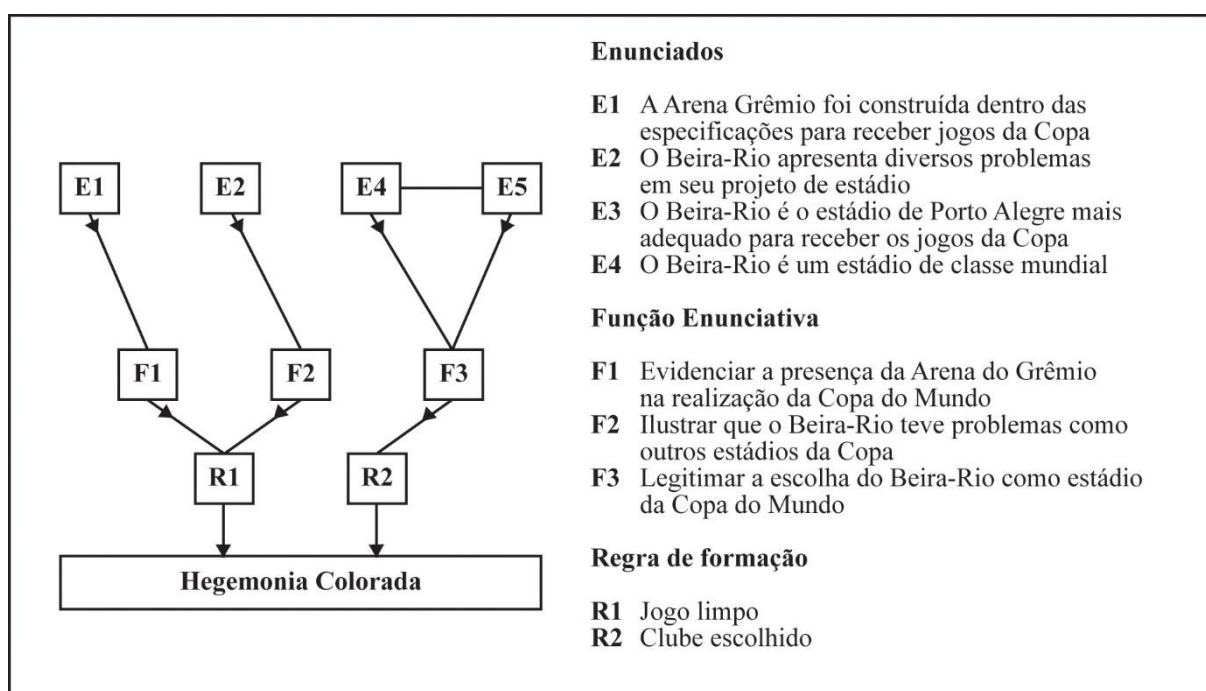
E1

E2

E4

E5

F1

F2

F3

R1

R2

Hegemonia Colorada

Enunciados

E1 A Arena Grêmio foi construída dentro das especificações para receber jogos da Copa
E2 O Beira-Rio apresenta diversos problemas em seu projeto de estádio
E3 O Beira-Rio é o estádio de Porto Alegre mais adequado para receber os jogos da Copa
E4 O Beira-Rio é um estádio de classe mundial

Função Enunciativa

F1 Evidenciar a presença da Arena do Grêmio na realização da Copa do Mundo
F2 Ilustrar que o Beira-Rio teve problemas como outros estádios da Copa
F3 Legitimar a escolha do Beira-Rio como estádio da Copa do Mundo

Regra de formação

R1 Jogo limpo
R2 Clube escolhido